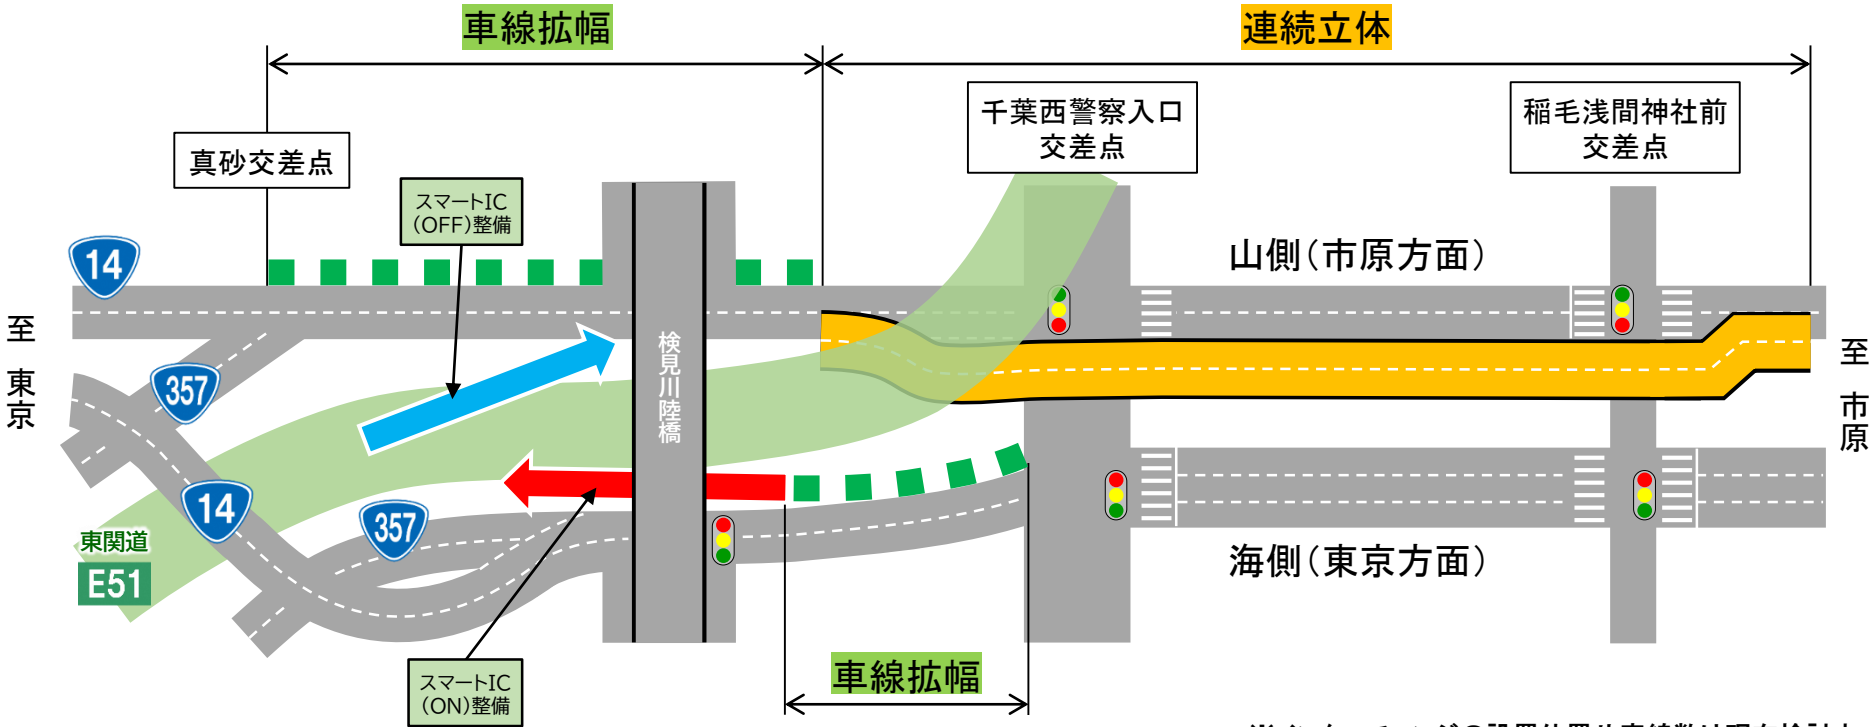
車線拡幅

連続立体

千葉西警察入口
交差点

稲毛浅間神社前
交差点

真砂交差点

スマートIC
(OFF)整備

14

山側(市原方面)

至
東京

357

検見川陸橋

至
市原

14

357

東関道
E51

海側(東京方面)

スマートIC
(ON)整備

車線拡幅

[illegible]